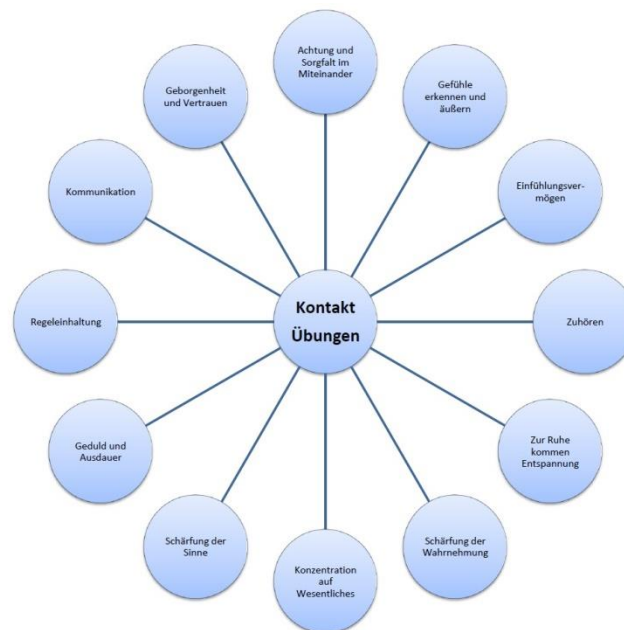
Kontakt Übungen

Achtung und Sorgfalt im Miteinander

Gefühle erkennen und äußern

Einfühlungsvermögen

Zuhören

Zur Ruhe kommen Entspannung

Schärfung der Wahrnehmung

Konzentration auf Wesentliches

Schärfung der Sinne

Geduld und Ausdauer

Regeleinhaltung

Kommunikation

Geborgenheit und Vertrauen